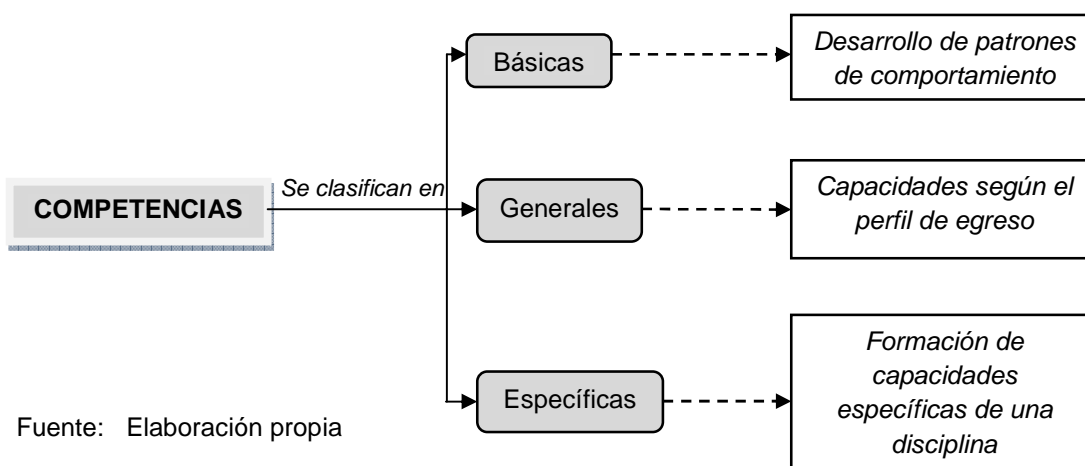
COMPETENCIAS

Se clasifican en

Básicas

Desarrollo de patrones de comportamiento

Generales

Capacidades según el perfil de egreso

Específicas

Formación de capacidades específicas de una disciplina

Fuente: Elaboración propia